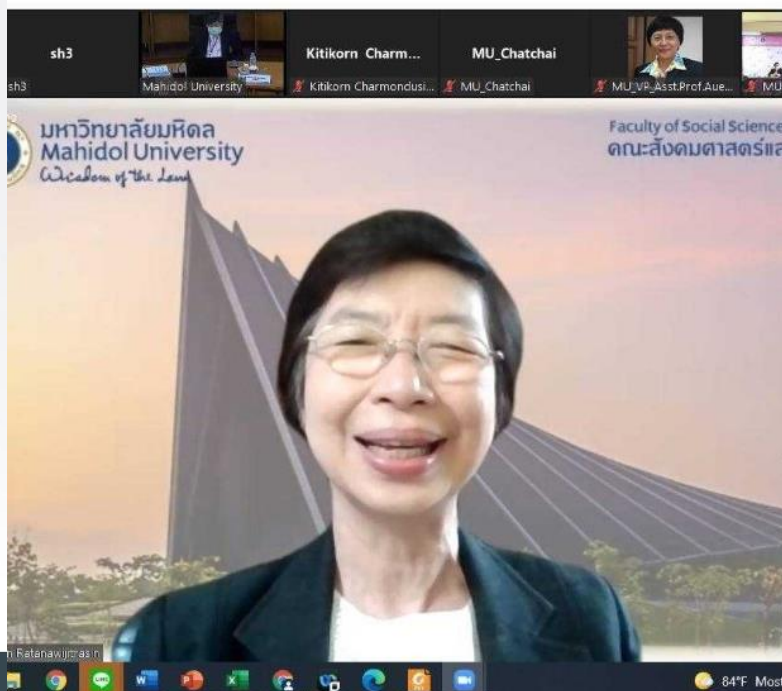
sh3
sh3
Mahidol University
Kitikorn Charm...
Kitikorn Charmondusi...
MU_Chatchai
MU_Chatchai
MU_VP_Asst.Prof.Aue...
MU

มหาวิทยาลัยมหิดล
Mahidol University
Wisdom of the Land

Faculty of Social Science
คณะสังคมศาสตร์แล

n Ratanawijitrasin

84°F Most